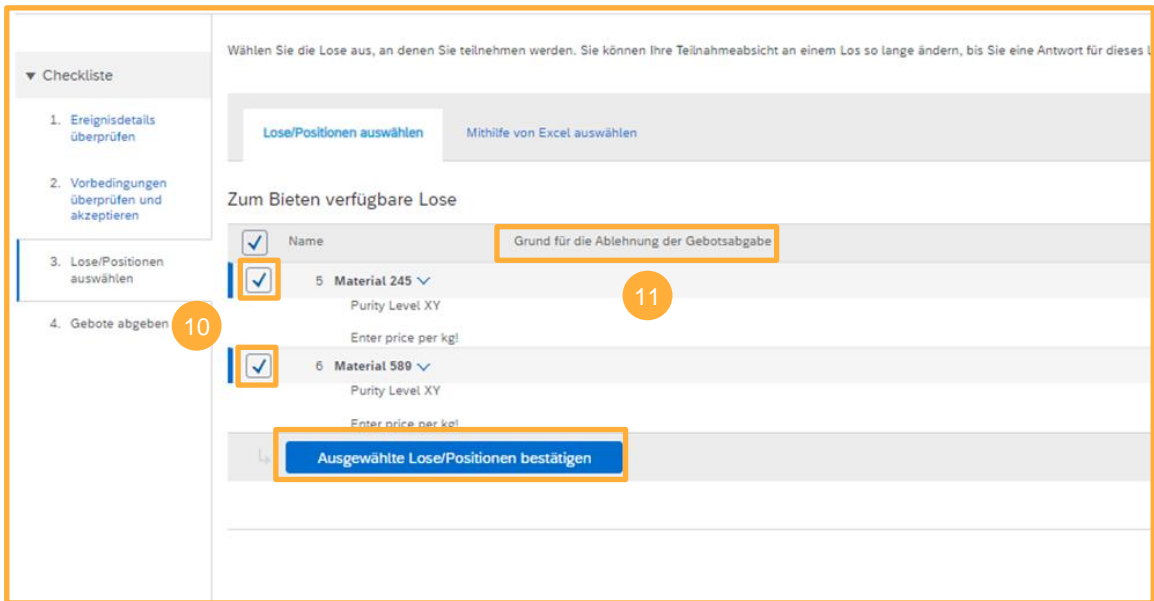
▾ Checkliste

1. Ereignisdetails überprüfen

2. Vorbedingungen überprüfen und akzeptieren

3. Lose/Positionen auswählen

4. Gebote abgeben

10

Wählen Sie die Lose aus, an denen Sie teilnehmen werden. Sie können Ihre Teilnahmeabsicht an einem Los so lange ändern, bis Sie eine Antwort für dieses L

Lose/Positionen auswählen

Mithilfe von Excel auswählen

Zum Bieten verfügbare Lose

Name

Grund für die Ablehnung der Gebotsabgabe

11

5 Material 245

Purity Level XY

Enter price per kg!

6 Material 589

Purity Level XY

Enter price per kg!

Ausgewählte Lose/Positionen bestätigen